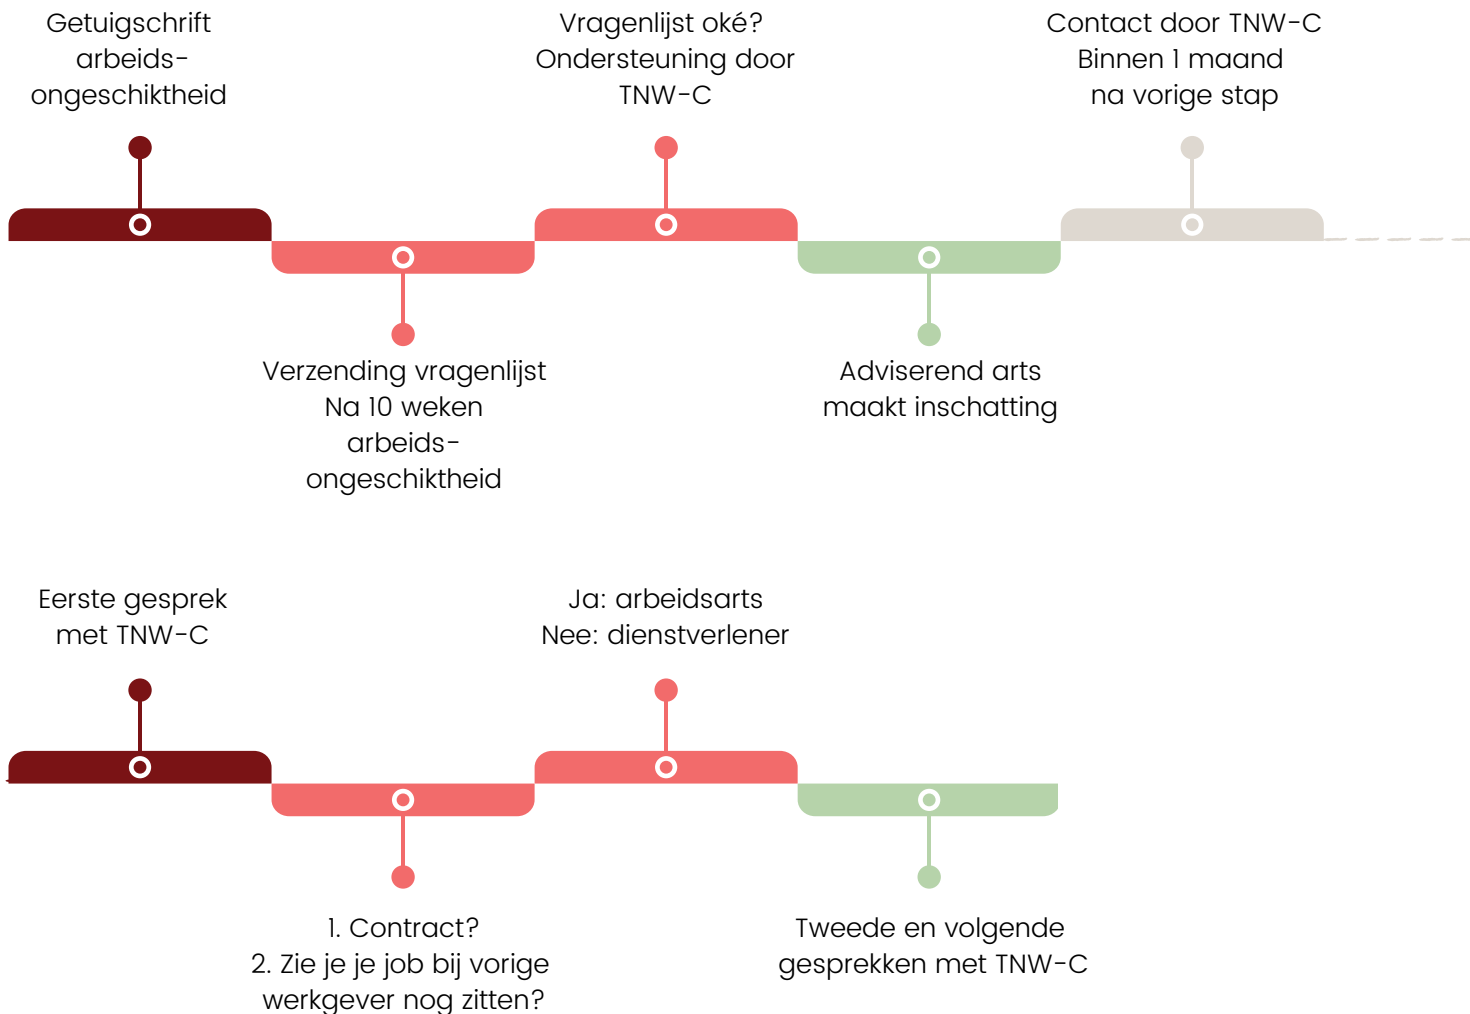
Getuigschrift arbeids-ongeschiktheid

Verzending vragenlijst
Na 10 weken arbeids-ongeschiktheid

Vragenlijst oké?
Ondersteuning door TNW-C

Adviserend arts maakt inschatting

Contact door TNW-C
Binnen 1 maand na vorige stap

Eerste gesprek met TNW-C

1. Contract?
2. Zie je je job bij vorige werkgever nog zitten?

Ja: arbeidsarts
Nee: dienstverlener

Tweede en volgende gesprekken met TNW-C